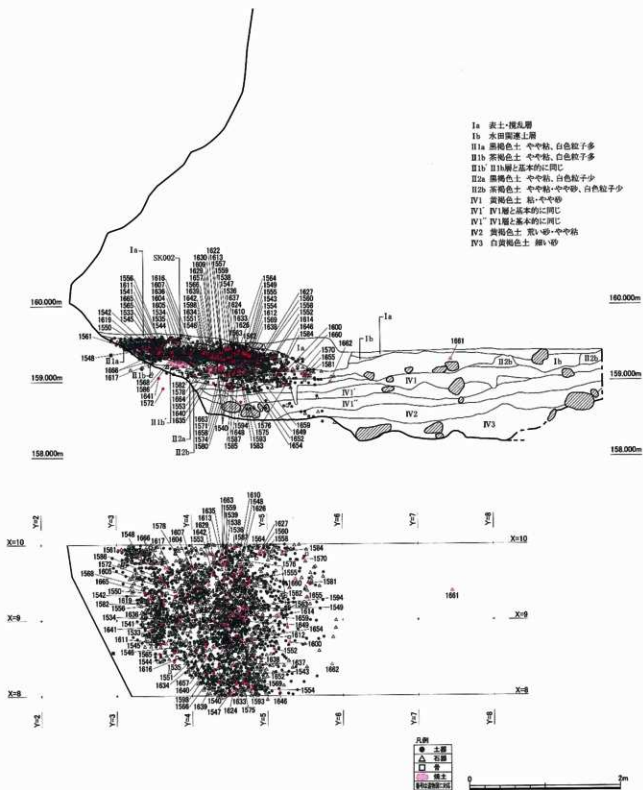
Ia 表土・撹乱層
Ib 水田関連土層
IIa 黒褐色土 やや粘、白色粒子多
IIb 茶褐色土 やや粘、白色粒子多
IIb' IIb層と基本的に同じ
II2a 黒褐色土 やや粘、白色粒子少
II2b 茶褐色土 やや粘・やや砂、白色粒子少
IV1 黄褐色土 粘・やや砂
IV1' IV1層と基本的に同じ
IV1'' IV1層と基本的に同じ
IV2 黄褐色土 荒い砂・やや粘
IV3 白黄褐色土 細い砂

160.000m
159.000m
158.000m
160.000m
159.000m
158.000m

SK002
Ia
Ib
IIa
IIb
IIb'
II2a
II2b
IV1
IV1'
IV1''
IV2
IV3
1661

Y=2
Y=3
Y=4
Y=5
Y=6
Y=7
Y=8
X=10
X=9
X=8
1661

凡例
● 土器
△ 石器
□ 骨
焼土

0
2m